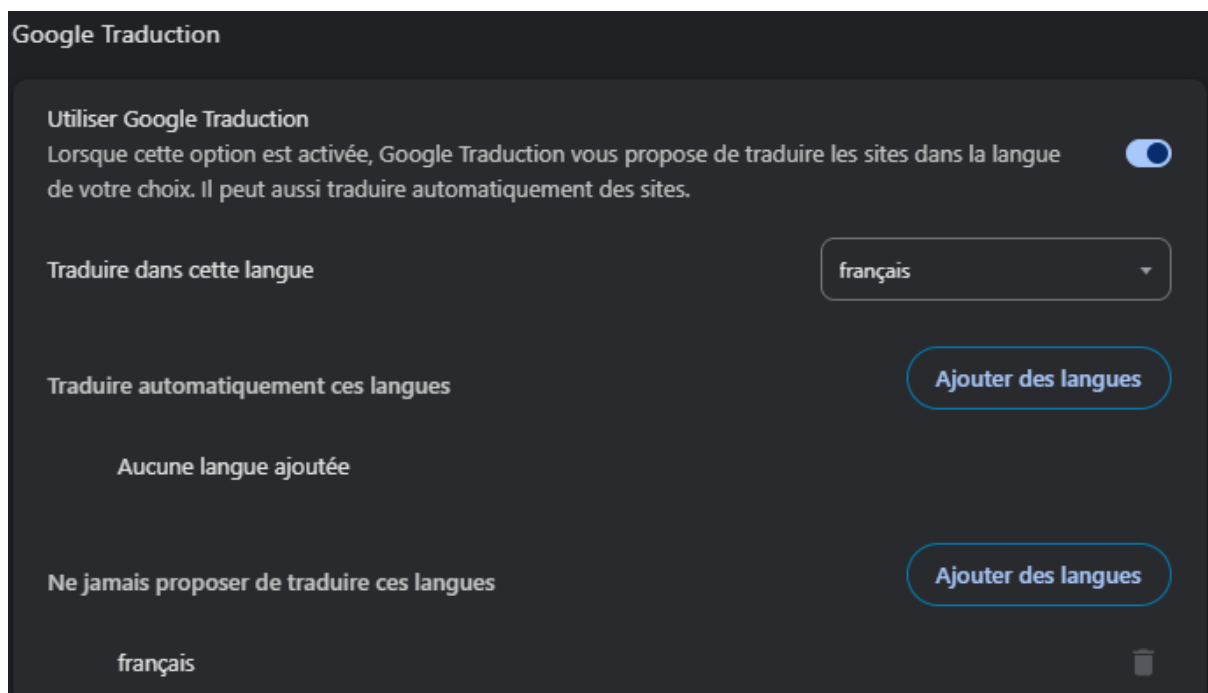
Google Traduction

Utiliser Google Traduction
Lorsque cette option est activée, Google Traduction vous propose de traduire les sites dans la langue de votre choix. Il peut aussi traduire automatiquement des sites.

Traduire dans cette langue

français

Traduire automatiquement ces langues

Ajouter des langues

Aucune langue ajoutée

Ne jamais proposer de traduire ces langues

Ajouter des langues

français